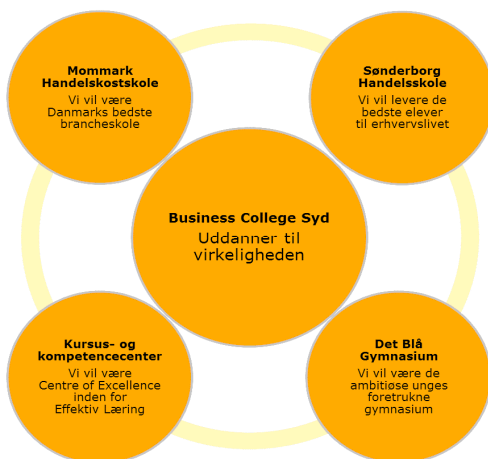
**Mommark Handelskostskole**
Vi vil være Danmarks bedste brancheskole

**Sønderborg Handelsskole**
Vi vil levere de bedste elever til erhvervslivet

**Business College Syd**
Uddanner til virkeligheden

**Kursus- og kompetencecenter**
Vi vil være Centre of Excellence inden for Effektiv Læring

**Det Blå Gymnasium**
Vi vil være de ambitiøse unges foretrukne gymnasium